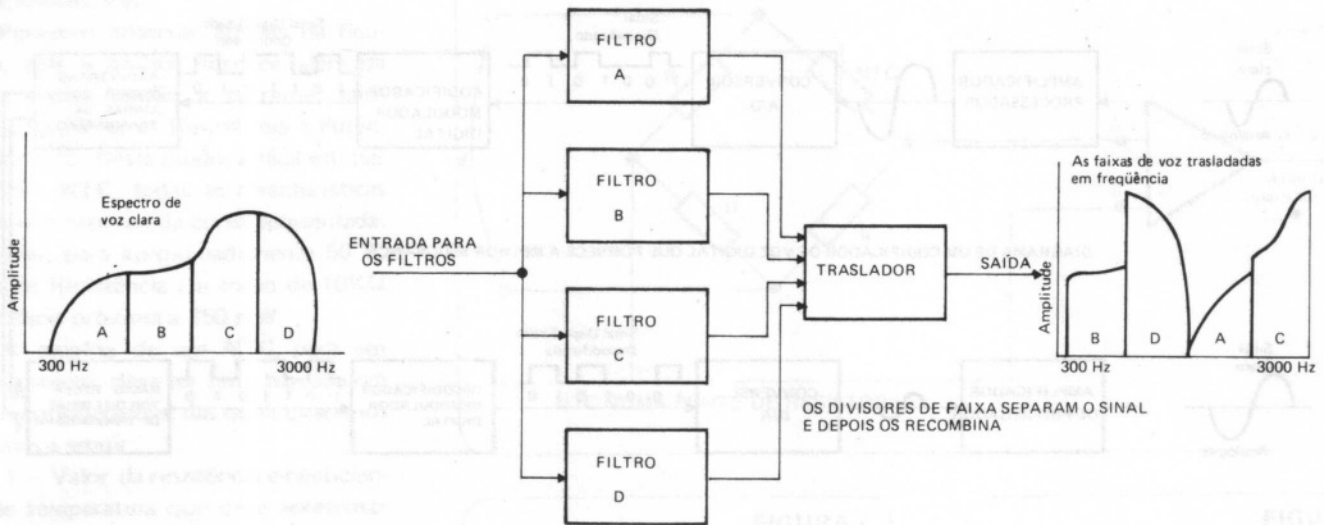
Espectro de voz clara

Amplitude

A B C D

300 Hz

3000 Hz

ENTRADA PARA OS FILTROS

FILTRO A

FILTRO B

FILTRO C

FILTRO D

TRASLADOR

SAÍDA

As faixas de voz trasladadas em freqüência

Amplitude

B D A C

300 Hz

3000 Hz

OS DIVISORES DE FAIXA SEPARAM O SINAL E DEPOIS OS RECOMBINA